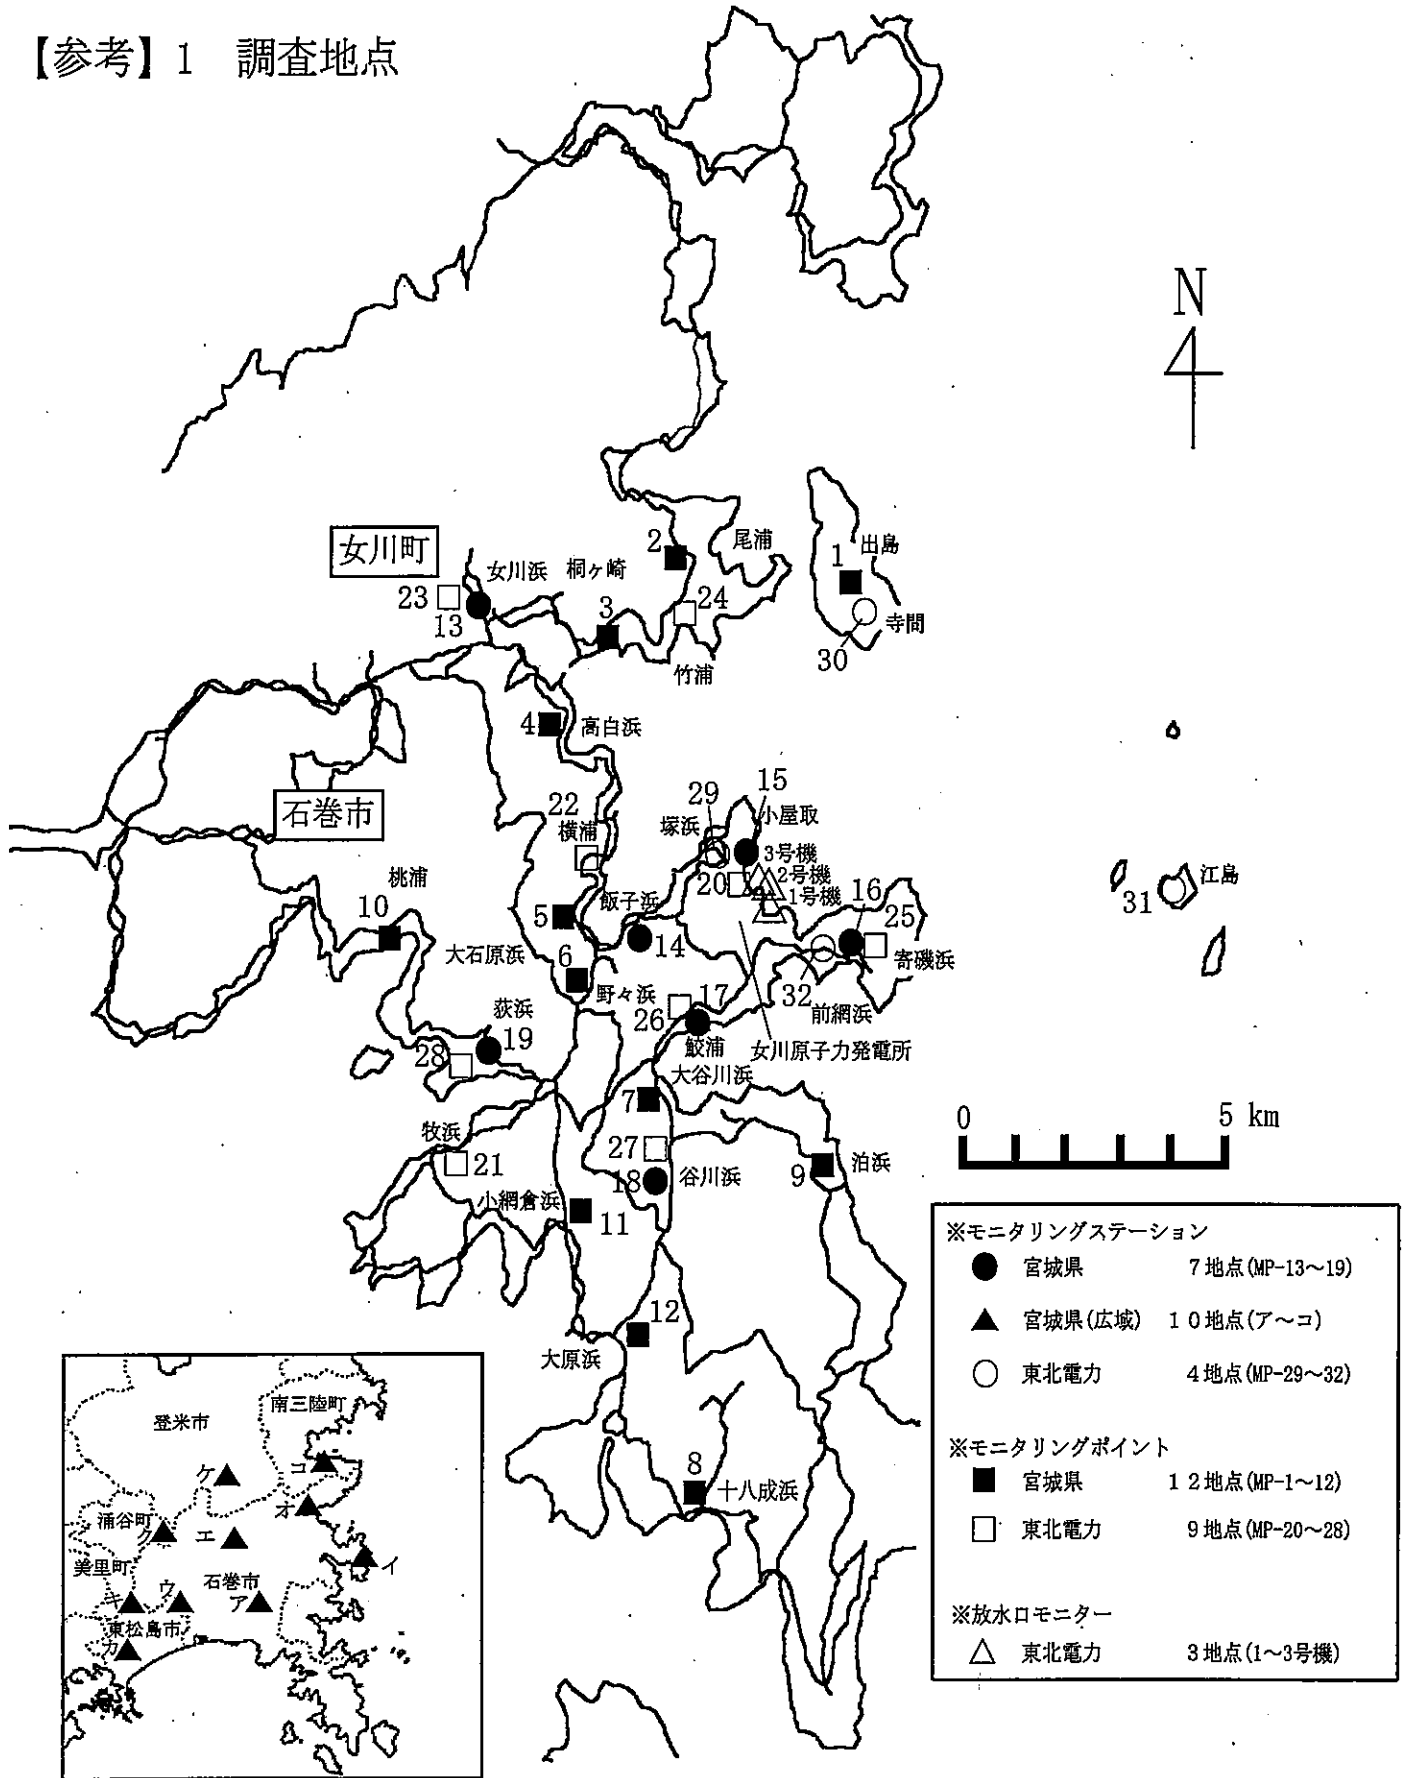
【参考】1　調査地点

N

女川町

石巻市

2 尾浦
1 出島
女川浜 桐ヶ崎
23 13
3
24
30 寺間
竹浦
4 高白浜
15
29
22
小屋取
横浦
塚浜
3号機
2号機
20
1号機
桃浦
16
31 江島
25
10
5 飯子浜
14
寄磯浜
大石原浜
6
32
野々浜
前網浜
17
26
荻浜
19
28
鮫浦
女川原子力発電所
大谷川浜
7
0　5 km
牧浜
27
21
9 泊浜
18 谷川浜
小網倉浜
11
12
大原浜
8 十八成浜

登米市
南三陸町
ケ
コ
オ
涌谷町
ク
エ
イ
美里町
石巻市
キ
ウ
ア
東松島市
カ

※モニタリングステーション
宮城県　7地点(MP-13～19)
宮城県(広域)　10地点(ア～コ)
東北電力　4地点(MP-29～32)
※モニタリングポイント
宮城県　12地点(MP-1～12)
東北電力　9地点(MP-20～28)
※放水口モニター
東北電力　3地点(1～3号機)